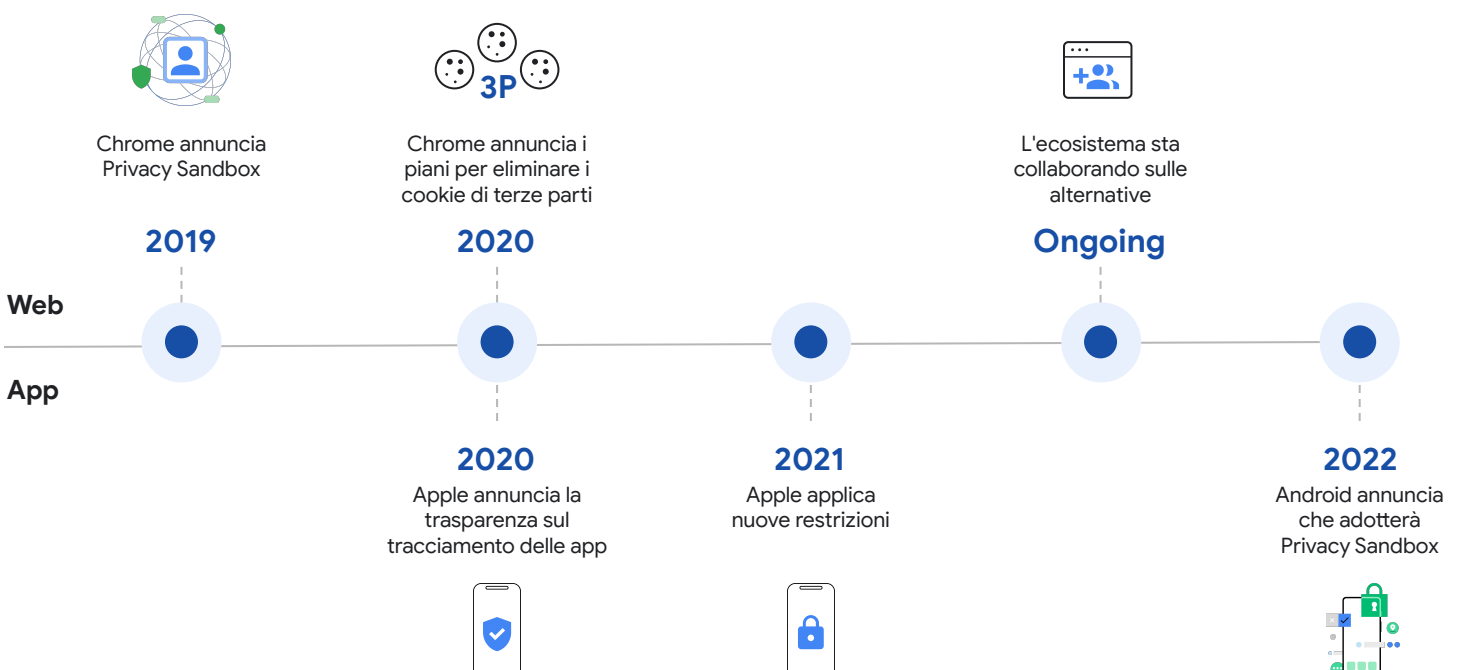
3P

Chrome annuncia Privacy Sandbox

2019

Chrome annuncia i piani per eliminare i cookie di terze parti

2020

L'ecosistema sta collaborando sulle alternative

Ongoing

Web

App

2020

Apple annuncia la trasparenza sul tracciamento delle app

2021

Apple applica nuove restrizioni

2022

Android annuncia che adotterà Privacy Sandbox